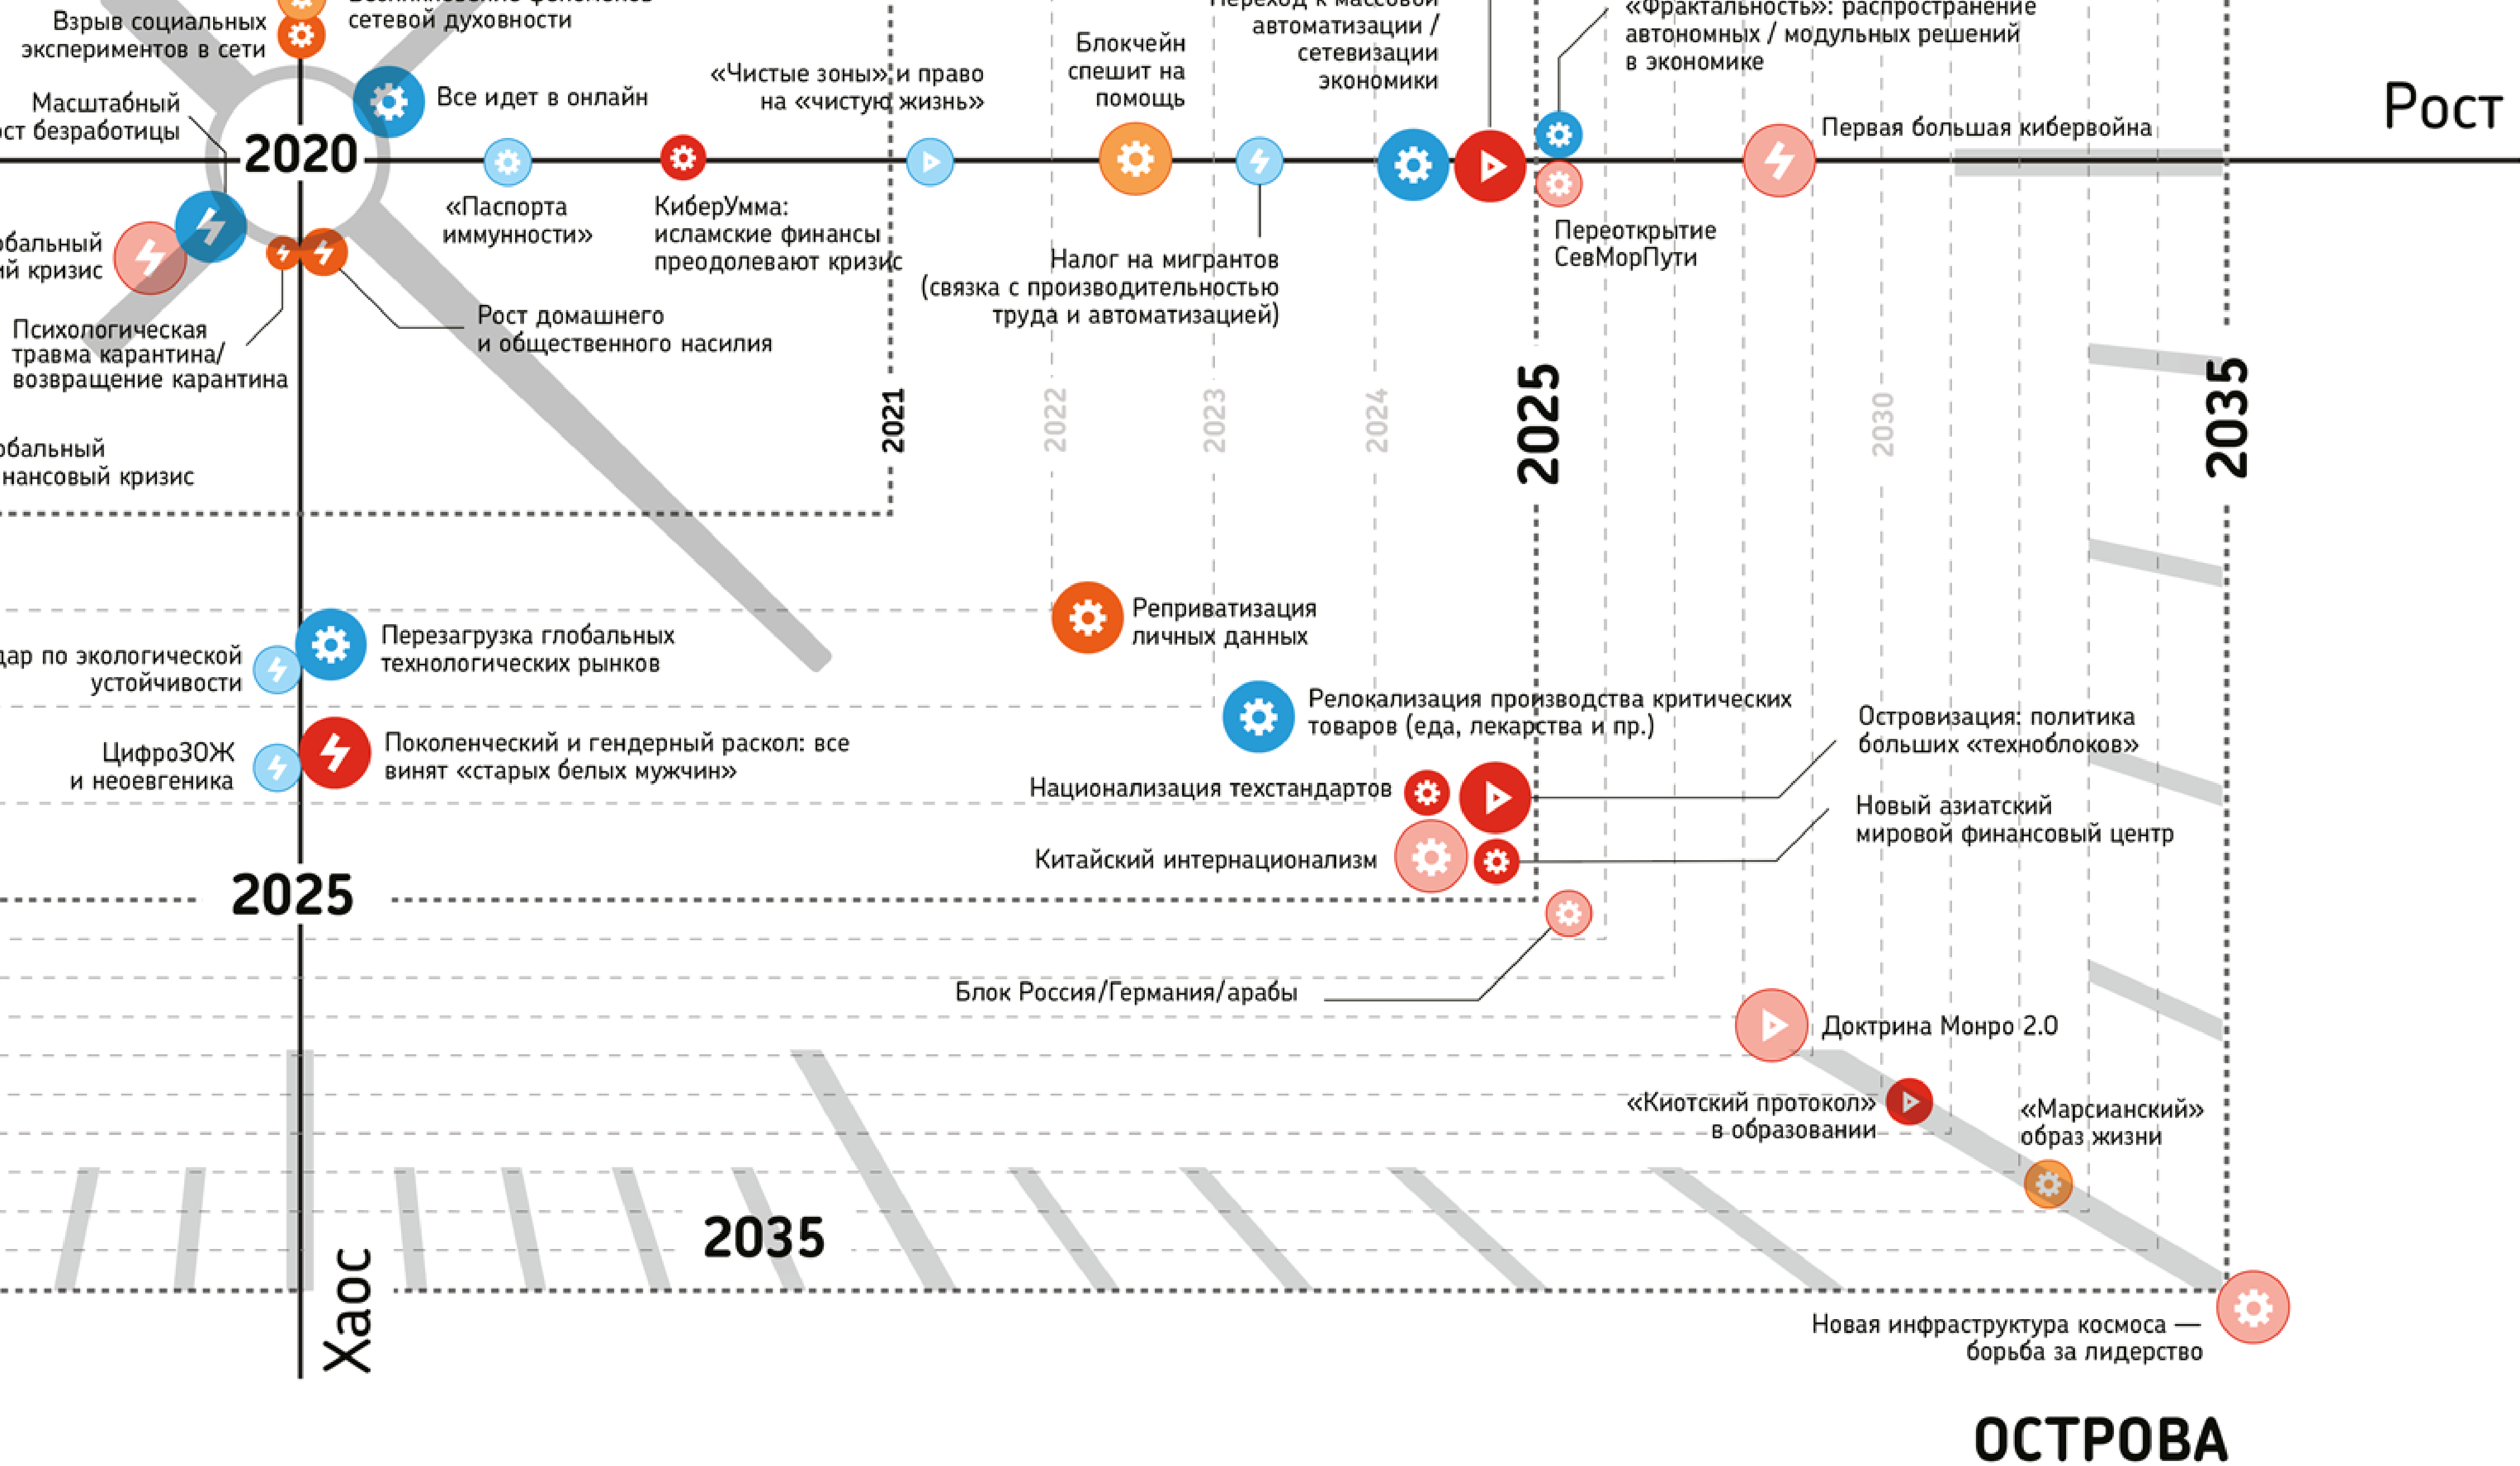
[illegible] сетевой духовности

Взрыв социальных экспериментов в сети

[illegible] автоматизации / сетевизации экономики

«Фрактальность»: распространение автономных / модульных решений в экономике

Масштабный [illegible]ст безработицы

2020

Все идет в онлайн

«Чистые зоны» и право на «чистую жизнь»

Блокчейн спешит на помощь

Рост

Первая большая кибервойна

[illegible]бальный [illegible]й кризис

«Паспорта иммунности»

КиберУмма: исламские финансы преодолевают кризис

Налог на мигрантов (связка с производительностью труда и автоматизацией)

Переоткрытие СевМорПути

Психологическая травма карантина/ возвращение карантина

Рост домашнего и общественного насилия

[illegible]бальный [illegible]нансовый кризис

2021

2022

2023

2024

2025

2030

2035

Реприватизация личных данных

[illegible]дар по экологической устойчивости

Перезагрузка глобальных технологических рынков

Релокализация производства критических товаров (еда, лекарства и пр.)

Островизация: политика больших «техноблоков»

ЦифроЗОЖ и неоевгеника

Поколенческий и гендерный раскол: все винят «старых белых мужчин»

Национализация техстандартов

Новый азиатский мировой финансовый центр

Китайский интернационализм

2025

Блок Россия/Германия/арабы

Доктрина Монро 2.0

«Киотский протокол» в образовании

«Марсианский» образ жизни

2035

Хаос

Новая инфраструктура космоса — борьба за лидерство

ОСТРОВА